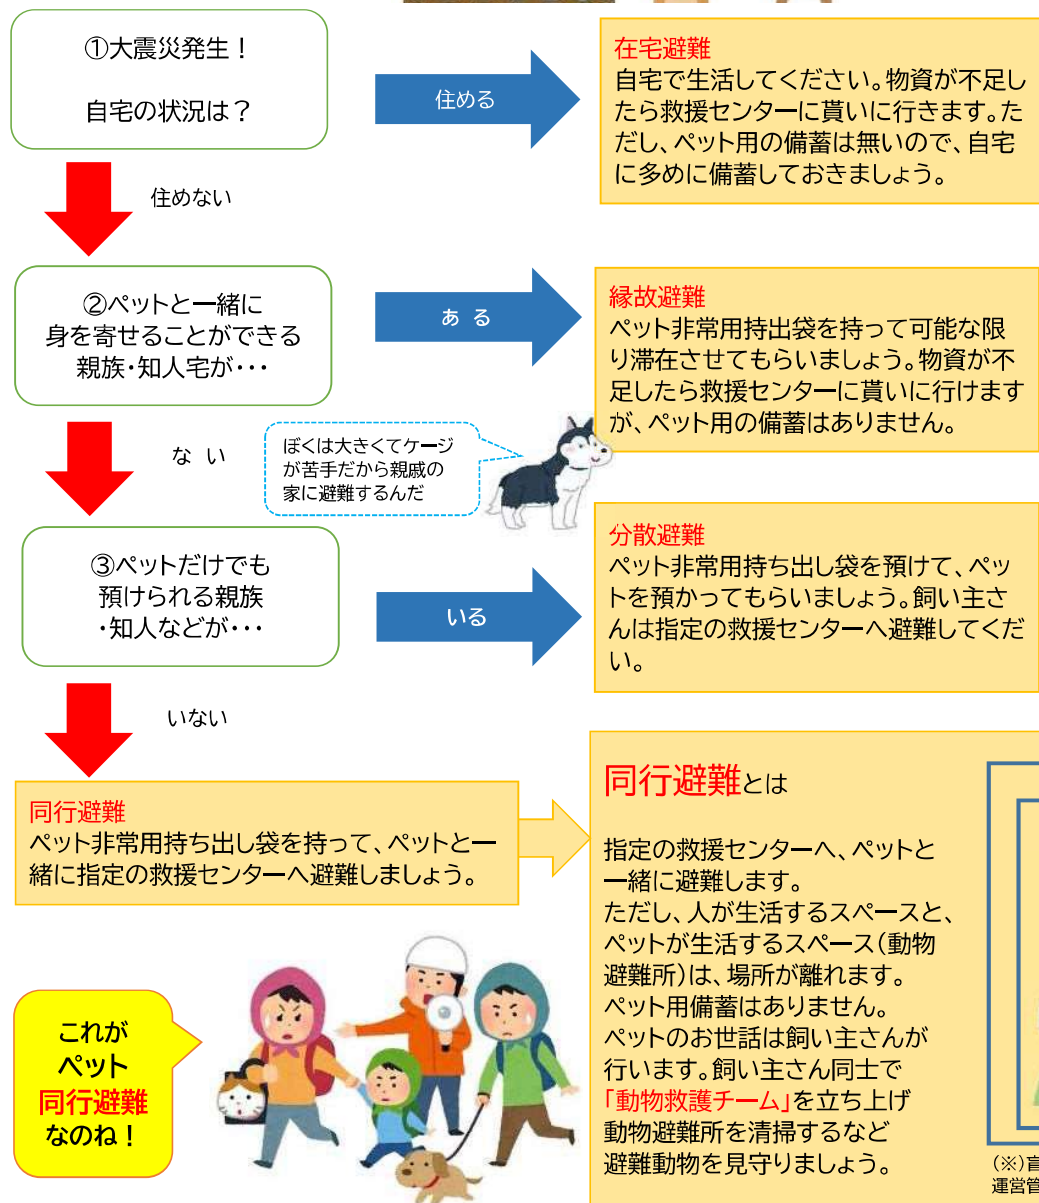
①大震災発生！

自宅の状況は？

住める

在宅避難
自宅で生活してください。物資が不足したら救援センターに貰いに行きます。ただし、ペット用の備蓄は無いので、自宅に多めに備蓄しておきましょう。

住めない

②ペットと一緒に身を寄せることができる親族・知人宅が・・・

ある

縁故避難
ペット非常用持出袋を持って可能な限り滞在させてもらいましょう。物資が不足したら救援センターに貰いに行けますが、ペット用の備蓄はありません。

ない

ぼくは大きくてケージが苦手だから親戚の家に避難するんだ

③ペットだけでも預けられる親族・知人などが・・・

いる

分散避難
ペット非常用持ち出し袋を預けて、ペットを預かってもらいましょう。飼い主さんは指定の救援センターへ避難してください。

いない

同行避難
ペット非常用持ち出し袋を持って、ペットと一緒に指定の救援センターへ避難しましょう。

同行避難とは

指定の救援センターへ、ペットと一緒に避難します。
ただし、人が生活するスペースと、ペットが生活するスペース（動物避難所）は、場所が離れます。
ペット用備蓄はありません。
ペットのお世話は飼い主さんが行います。飼い主さん同士で「動物救護チーム」を立ち上げ動物避難所を清掃するなど避難動物を見守りましょう。

これがペット同行避難なのね！

(※)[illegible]
運営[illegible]